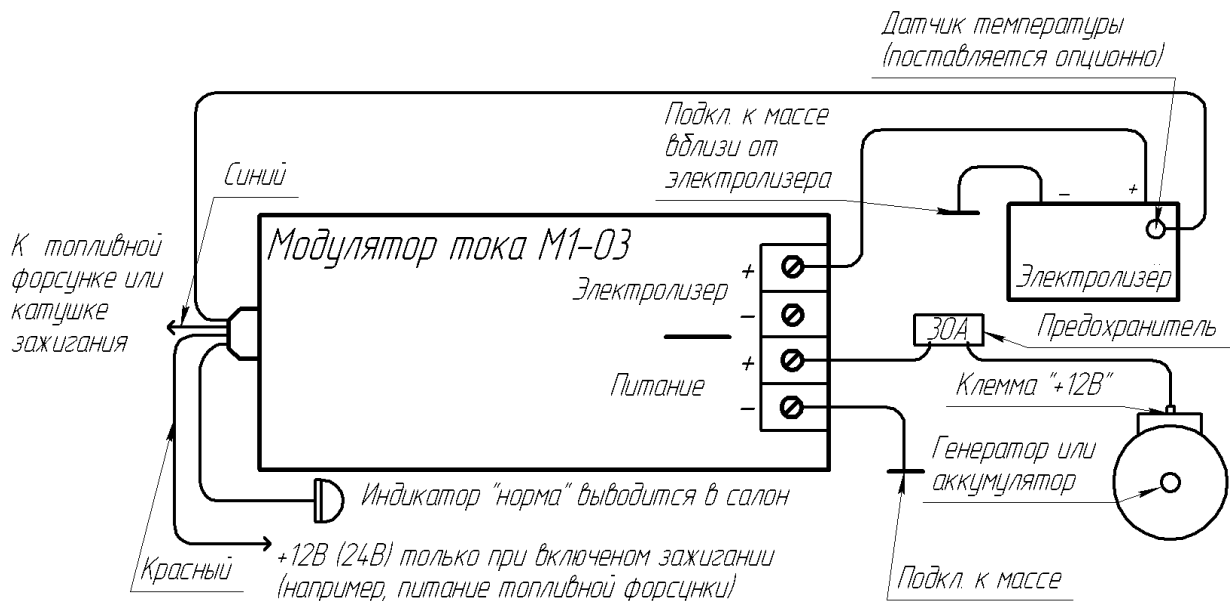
Датчик температуры (поставляется опционно)

Подкл. к массе вблизи от электролизера

Синий

К топливной форсунке или катушке зажигания

Модулятор тока М1-03

+

Электролизер

–

+

Питание

–

–

+

Электролизер

30А

Предохранитель

Клемма "+12В"

Генератор или аккумулятор

Индикатор "норма" выводится в салон

Красный

+12В (24В) только при включеном зажигании (например, питание топливной форсунки)

Подкл. к массе